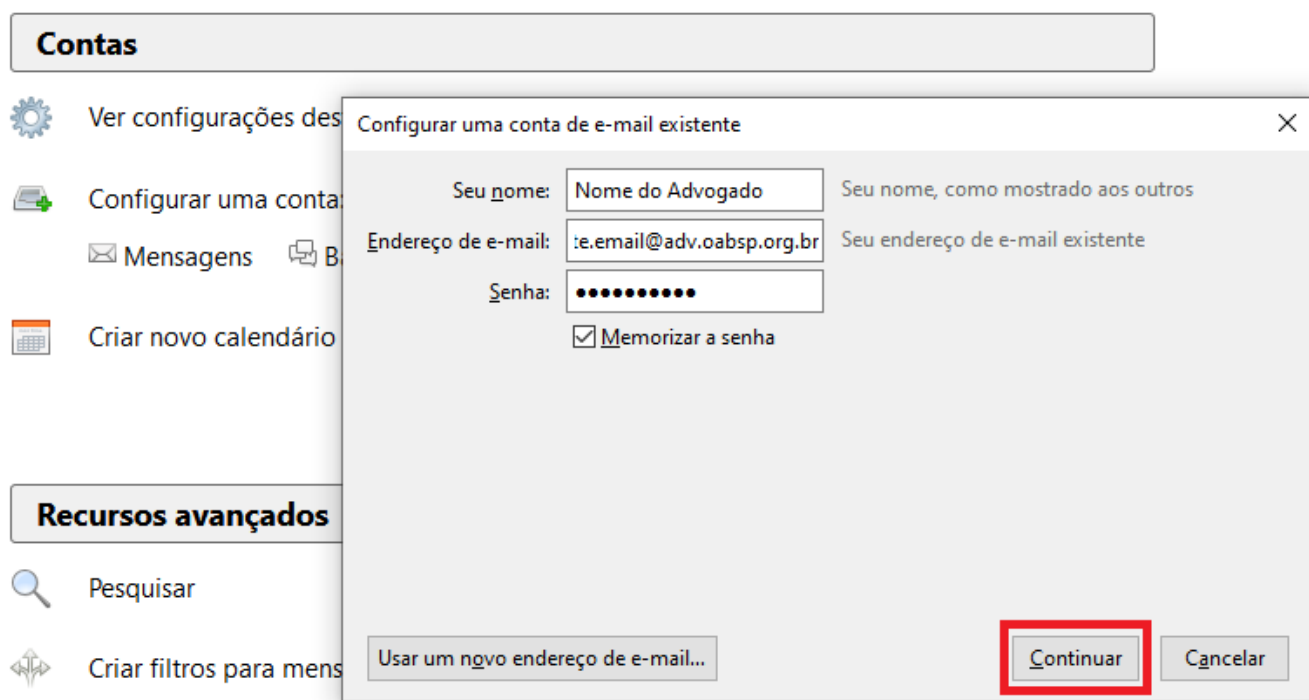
Contas

Ver configurações des

Configurar uma conta:

Mensagens B

Criar novo calendário

Recursos avançados

Pesquisar

Criar filtros para mens

Configurar uma conta de e-mail existente

×

Seu nome: Nome do Advogado Seu nome, como mostrado aos outros

Endereço de e-mail: te.email@adv.oabsp.org.br Seu endereço de e-mail existente

Senha: ••••••••••

Memorizar a senha

Usar um novo endereço de e-mail...

Continuar

Cancelar